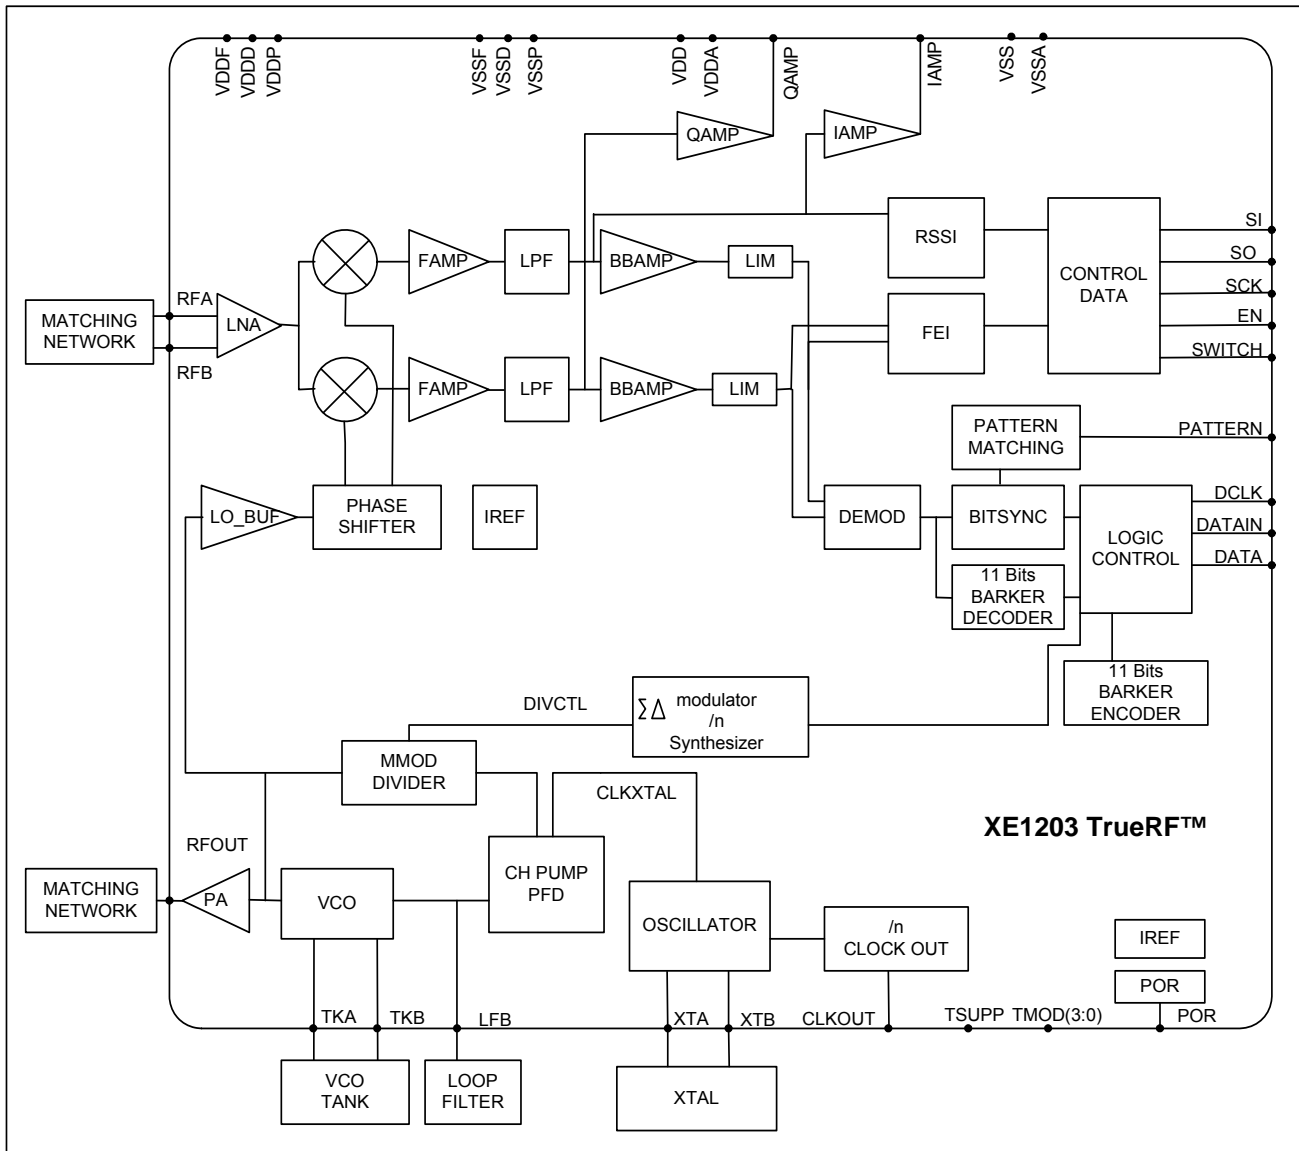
VDDF VDDD VDDP VSSF VSSD VSSP VDD VDDA QAMP IAMP VSS VSSA

QAMP

IAMP

MATCHING NETWORK

RFA

RFB

LNA

FAMP

LPF

BBAMP

LIM

RSSI

CONTROL DATA

SI

SO

SCK

EN

SWITCH

FAMP

LPF

BBAMP

LIM

FEI

PATTERN MATCHING

PATTERN

LO_BUF

PHASE SHIFTER

IREF

DEMOD

BITSYNC

LOGIC CONTROL

DCLK

DATAIN

DATA

11 Bits BARKER DECODER

11 Bits BARKER ENCODER

DIVCTL

$\sum\Delta$ modulator /n Synthesizer

MMOD DIVIDER

CLKXTAL

XE1203 TrueRF™

RFOUT

CH PUMP PFD

MATCHING NETWORK

PA

VCO

OSCILLATOR

/n CLOCK OUT

IREF

POR

TKA TKB LFB XTA XTB CLKOUT TSUPP TMOD(3:0) POR

VCO TANK

LOOP FILTER

XTAL